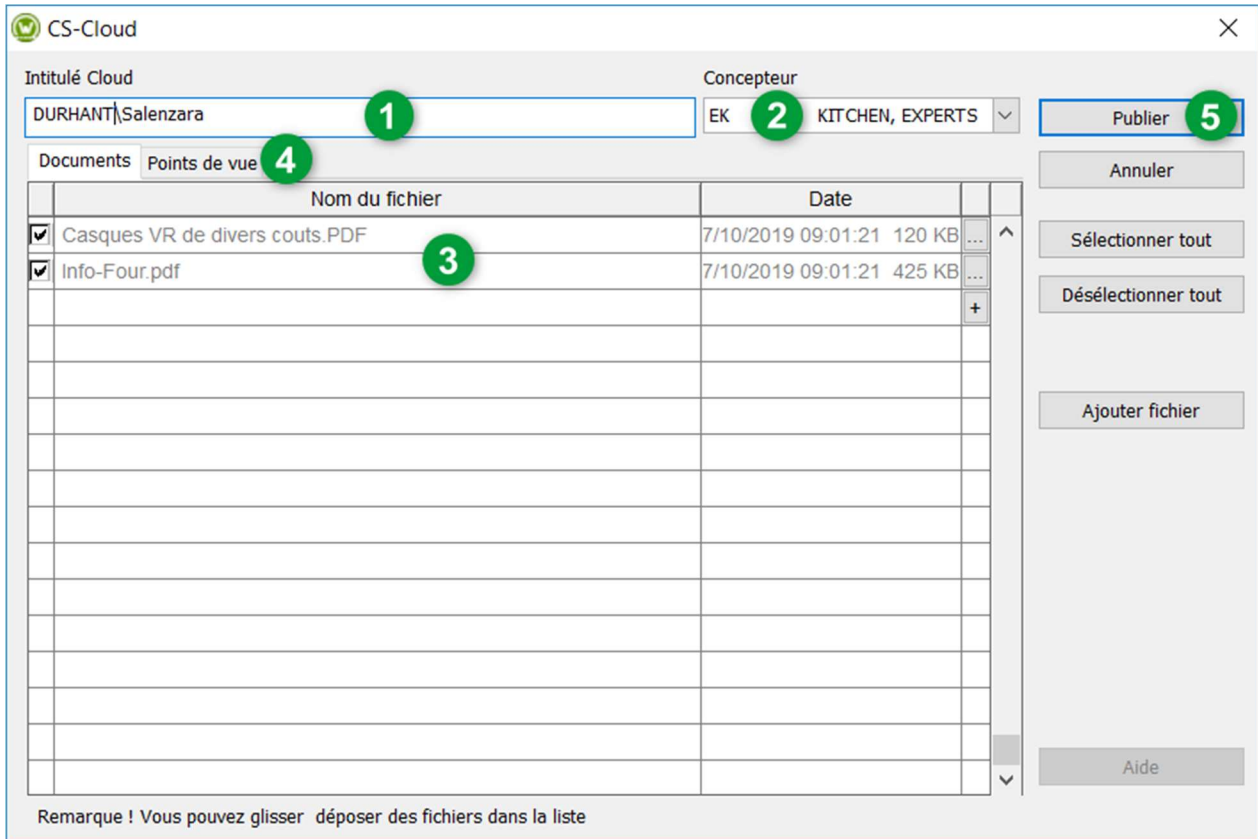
CS-Cloud

Intitulé Cloud
DURHANT\Salenzara
1

Concepteur
EK 2 KITCHEN, EXPERTS

Publier 5
Annuler
Sélectionner tout
Désélectionner tout
Ajouter fichier
Aide

Documents
Points de vue 4

| | Nom du fichier | Date | |
|---|---|---|---|
| ☑ | Casques VR de divers couts.PDF | 7/10/2019 09:01:21 120 KB | ... |
| ☑ | Info-Four.pdf | 7/10/2019 09:01:21 425 KB | ... |
| | | | + |

3

Remarque ! Vous pouvez glisser déposer des fichiers dans la liste